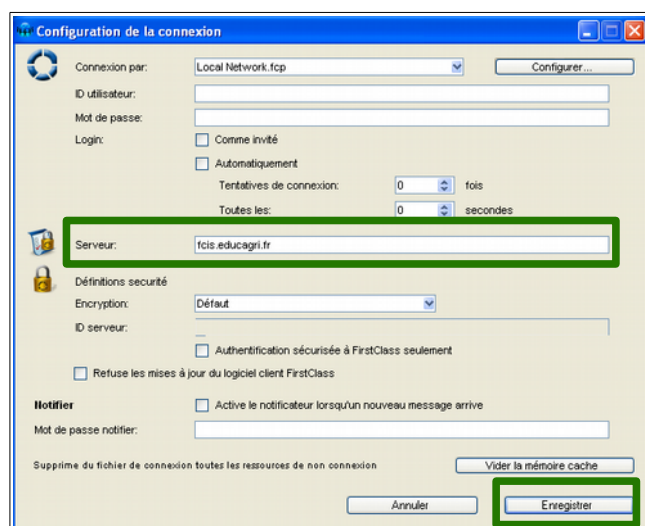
Configuration de la connexion

Connexion par: Local Network.fcp Configurer...

ID utilisateur:

Mot de passe:

Login: Comme invité

Automatiquement

Tentatives de connexion: 0 fois

Toutes les: 0 secondes

Serveur: fcis.educagri.fr

Définitions sécurité

Encryption: Défaut

ID serveur:

Authentification sécurisée à FirstClass seulement

Refuse les mises à jour du logiciel client FirstClass

Notifier Active le notificateur lorsqu'un nouveau message arrive

Mot de passe notifier:

Supprime du fichier de connexion toutes les ressources de non connexion Vider la mémoire cache

Annuler Enregistrer